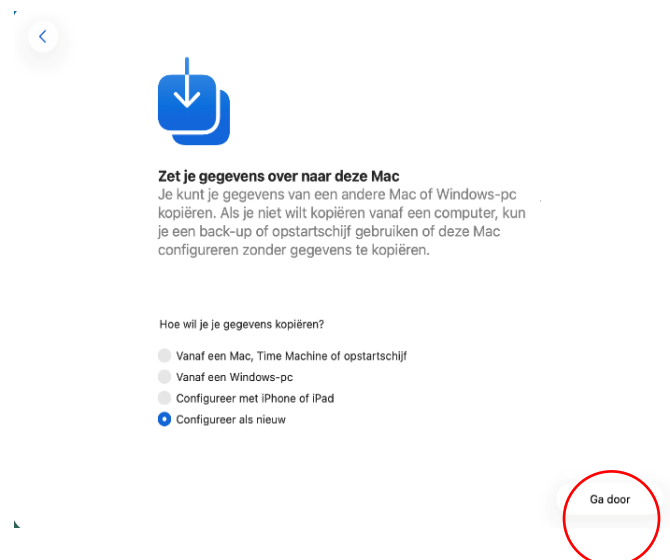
Zet je gegevens over naar deze Mac
Je kunt je gegevens van een andere Mac of Windows-pc kopiëren. Als je niet wilt kopiëren vanaf een computer, kun je een back-up of opstartschijf gebruiken of deze Mac configureren zonder gegevens te kopiëren.

Hoe wil je je gegevens kopiëren?

Vanaf een Mac, Time Machine of opstartschijf
Vanaf een Windows-pc
Configureer met iPhone of iPad
Configureer als nieuw

Ga door